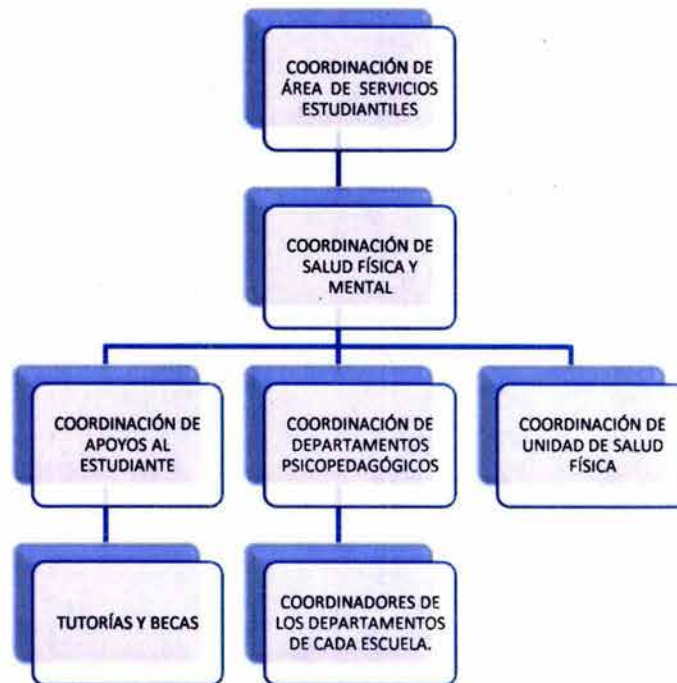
COORDINACIÓN DE ÁREA DE SERVICIOS ESTUDIANTILES

COORDINACIÓN DE SALUD FÍSICA Y MENTAL

COORDINACIÓN DE APOYOS AL ESTUDIANTE

COORDINACIÓN DE DEPARTAMENTOS PSICOPEDAGÓGICOS

COORDINACIÓN DE UNIDAD DE SALUD FÍSICA

TUTORÍAS Y BECAS

COORDINADORES DE LOS DEPARTAMENTOS DE CADA ESCUELA.